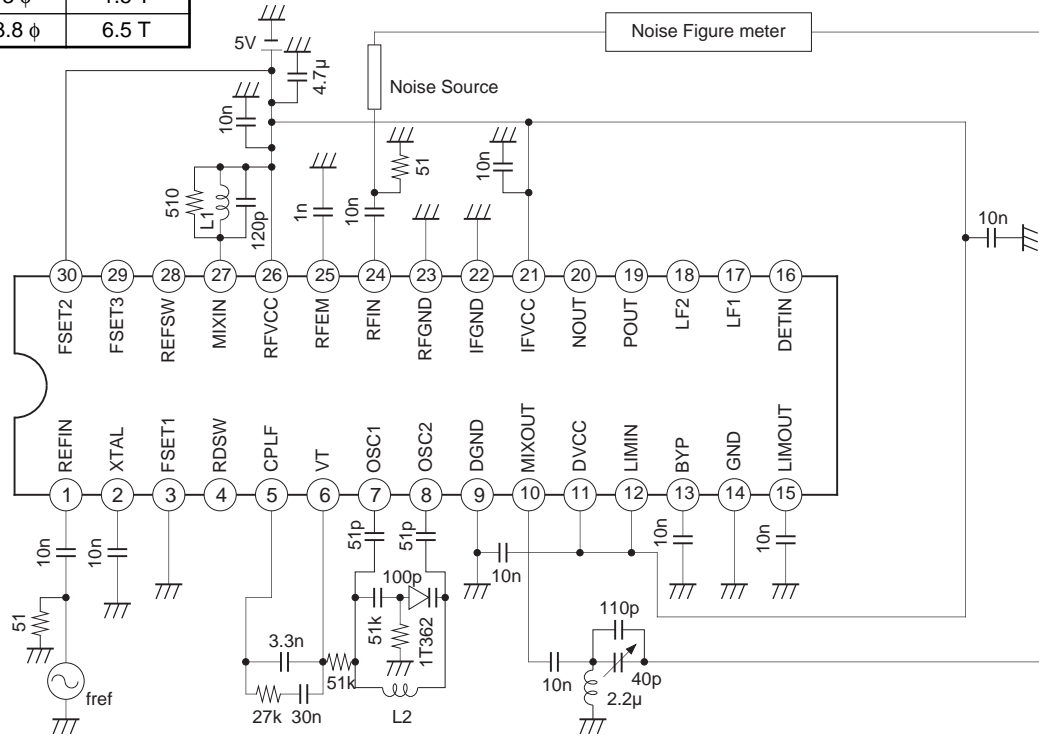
| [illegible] $\phi$ | 4.5 T |
|---|---|
| 3.8 $\phi$ | 6.5 T |

Noise Figure meter

5V

4.7µ

Noise Source

10n

51

10n

510

L1

120p

1n

10n

10n

30 29 28 27 26 25 24 23 22 21 20 19 18 17 16

FSET2 FSET3 REFSW MIXIN RFVCC RFEM RFIN RFGND IFGND IFVCC NOUT POUT LF2 LF1 DETIN

REFIN XTAL FSET1 RDSW CPLF VT OSC1 OSC2 DGND MIXOUT DVCC LIMIN BYP GND LIMOUT

1 2 3 4 5 6 7 8 9 10 11 12 13 14 15

10n

10n

51

fref

51p

51p

10n

10n

10n

100p

51k

1T362

3.3n

51k

27k 30n

L2

110p

10n

40p

2.2µ